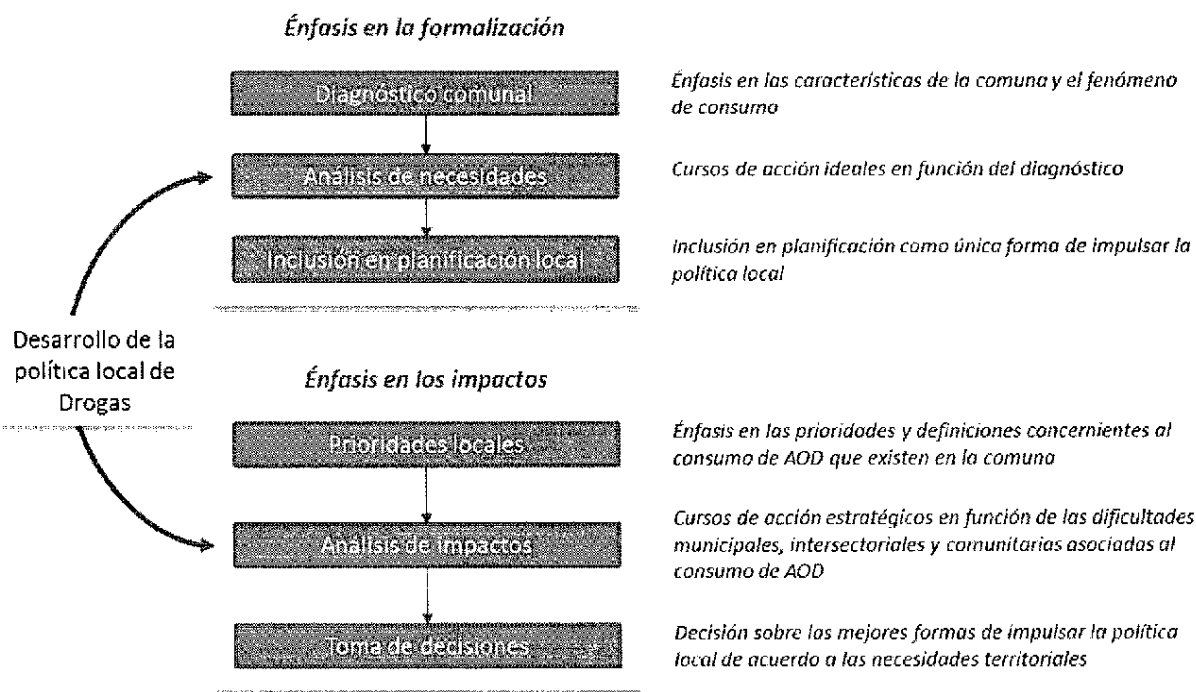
Énfasis en la formalización

Diagnóstico comunal

Énfasis en las características de la comuna y el fenómeno de consumo

Análisis de necesidades

Cursos de acción ideales en función del diagnóstico

Inclusión en planificación local

Inclusión en planificación como única forma de impulsar la política local

Desarrollo de la política local de Drogas

Énfasis en los impactos

Prioridades locales

Énfasis en las prioridades y definiciones concernientes al consumo de AOD que existen en la comuna

Análisis de impactos

Cursos de acción estratégicos en función de las dificultades municipales, intersectoriales y comunitarias asociadas al consumo de AOD

Toma de decisiones

Decisión sobre las mejores formas de impulsar la política local de acuerdo a las necesidades territoriales